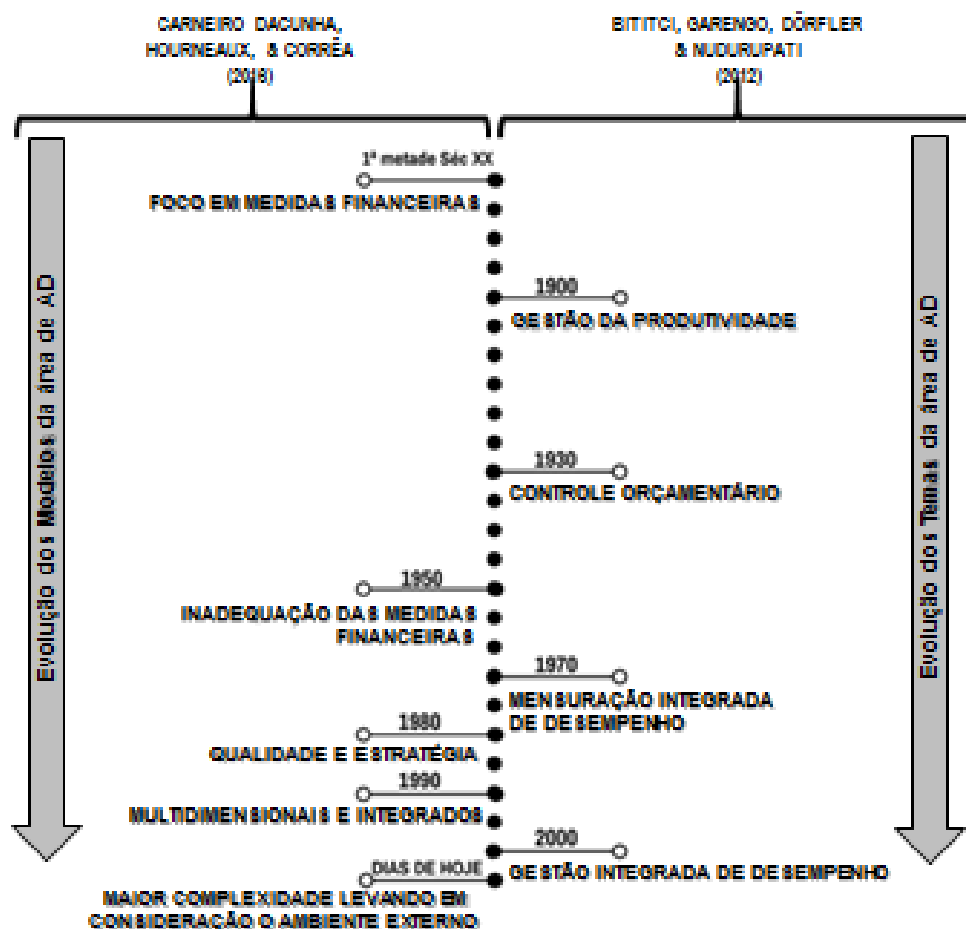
CARNEIRO DACUNHA, HOURNEAUX, & CORRÊA (2016)

BITITCI, GARENGO, DÖRFLER & NUDURUPATI (2012)

Evolução dos Modelos da área de AD

Evolução dos Temas da área de AD

1ª metade Séc XX
FOCO EM MEDIDAS FINANCEIRAS

1900
GESTÃO DA PRODUTIVIDADE

1930
CONTROLE ORÇAMENTÁRIO

1950
INADEQUAÇÃO DAS MEDIDAS FINANCEIRAS

1970
MENSURAÇÃO INTEGRADA DE DESEMPENHO

1980
QUALIDADE E ESTRATÉGIA

1990
MULTIDIMENSIONAIS E INTEGRADOS

2000
GESTÃO INTEGRADA DE DESEMPENHO

DIAS DE HOJE
MAIOR COMPLEXIDADE LEVANDO EM CONSIDERAÇÃO O AMBIENTE EXTERNO